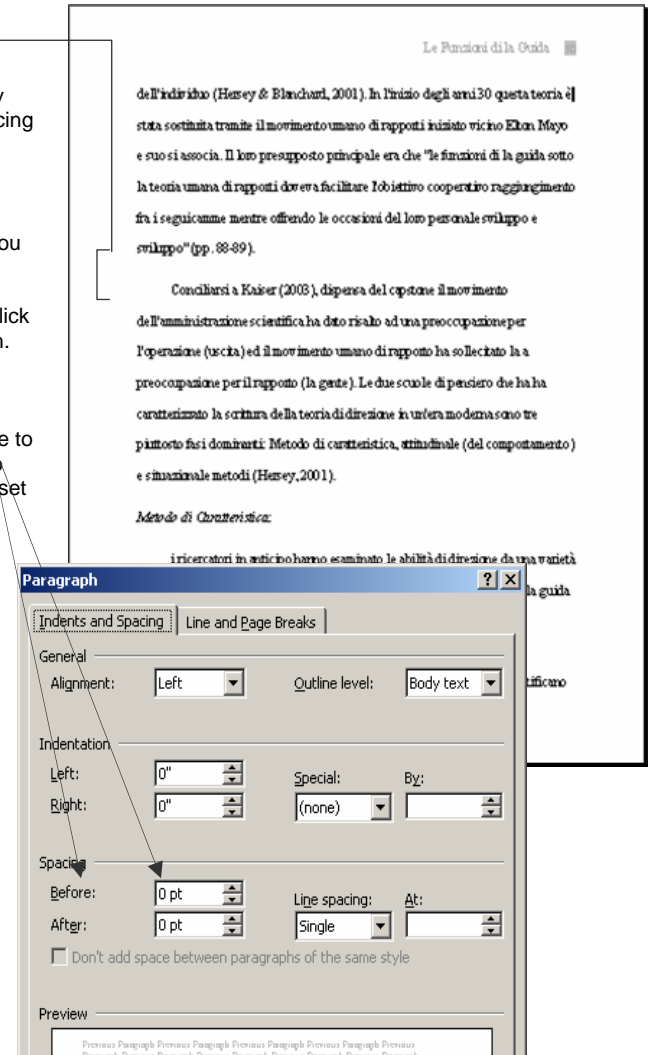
y
cing

ou

lick
n.

e to

set

Le Funzioni di la Guida

dell'individuo (Hersey & Blanchard, 2001). In l'inizio degli anni 30 questa teoria è stata sostituita tramite il movimento umano di rapporti iniziato vicino Elton Mayo e suo si associa. Il loro presupposto principale era che "le funzioni di la guida sotto la teoria umana di rapporti doveva facilitare l'obiettivo cooperativo raggiungimento fra i seguicamme mentre offrendo le occasioni del loro personale sviluppo e sviluppo" (pp. 88-89).

Conciliarsi a Kaiser (2003), dispensa del capstone il movimento dell'amministrazione scientifica ha dato risalto ad una preoccupazione per l'operazione (uscita) ed il movimento umano di rapporto ha sollecitato la a preoccupazione per il rapporto (la gente). Le due scuole di pensiero che ha ha caratterizzato la scrittura della teoria di direzione in un'era moderna sono tre piuttosto fasi dominanti: Metodo di caratteristica, attitudinale (del comportamento) e situazionale metodi (Hersey, 2001).

Metodo di Caratteristica:

i ricercatori in anticipo hanno esaminato le abilità di direzione da una varietà

la guida

tificano

Paragraph

Indents and Spacing | Line and Page Breaks

General
Alignment: Left
Outline level: Body text

Indentation
Left: 0"
Right: 0"
Special: (none)
By:

Spacing
Before: 0 pt
After: 0 pt
Line spacing: Single
At:

Don't add space between paragraphs of the same style

Preview

Previous Paragraph Previous Paragraph Previous Paragraph Previous
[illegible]